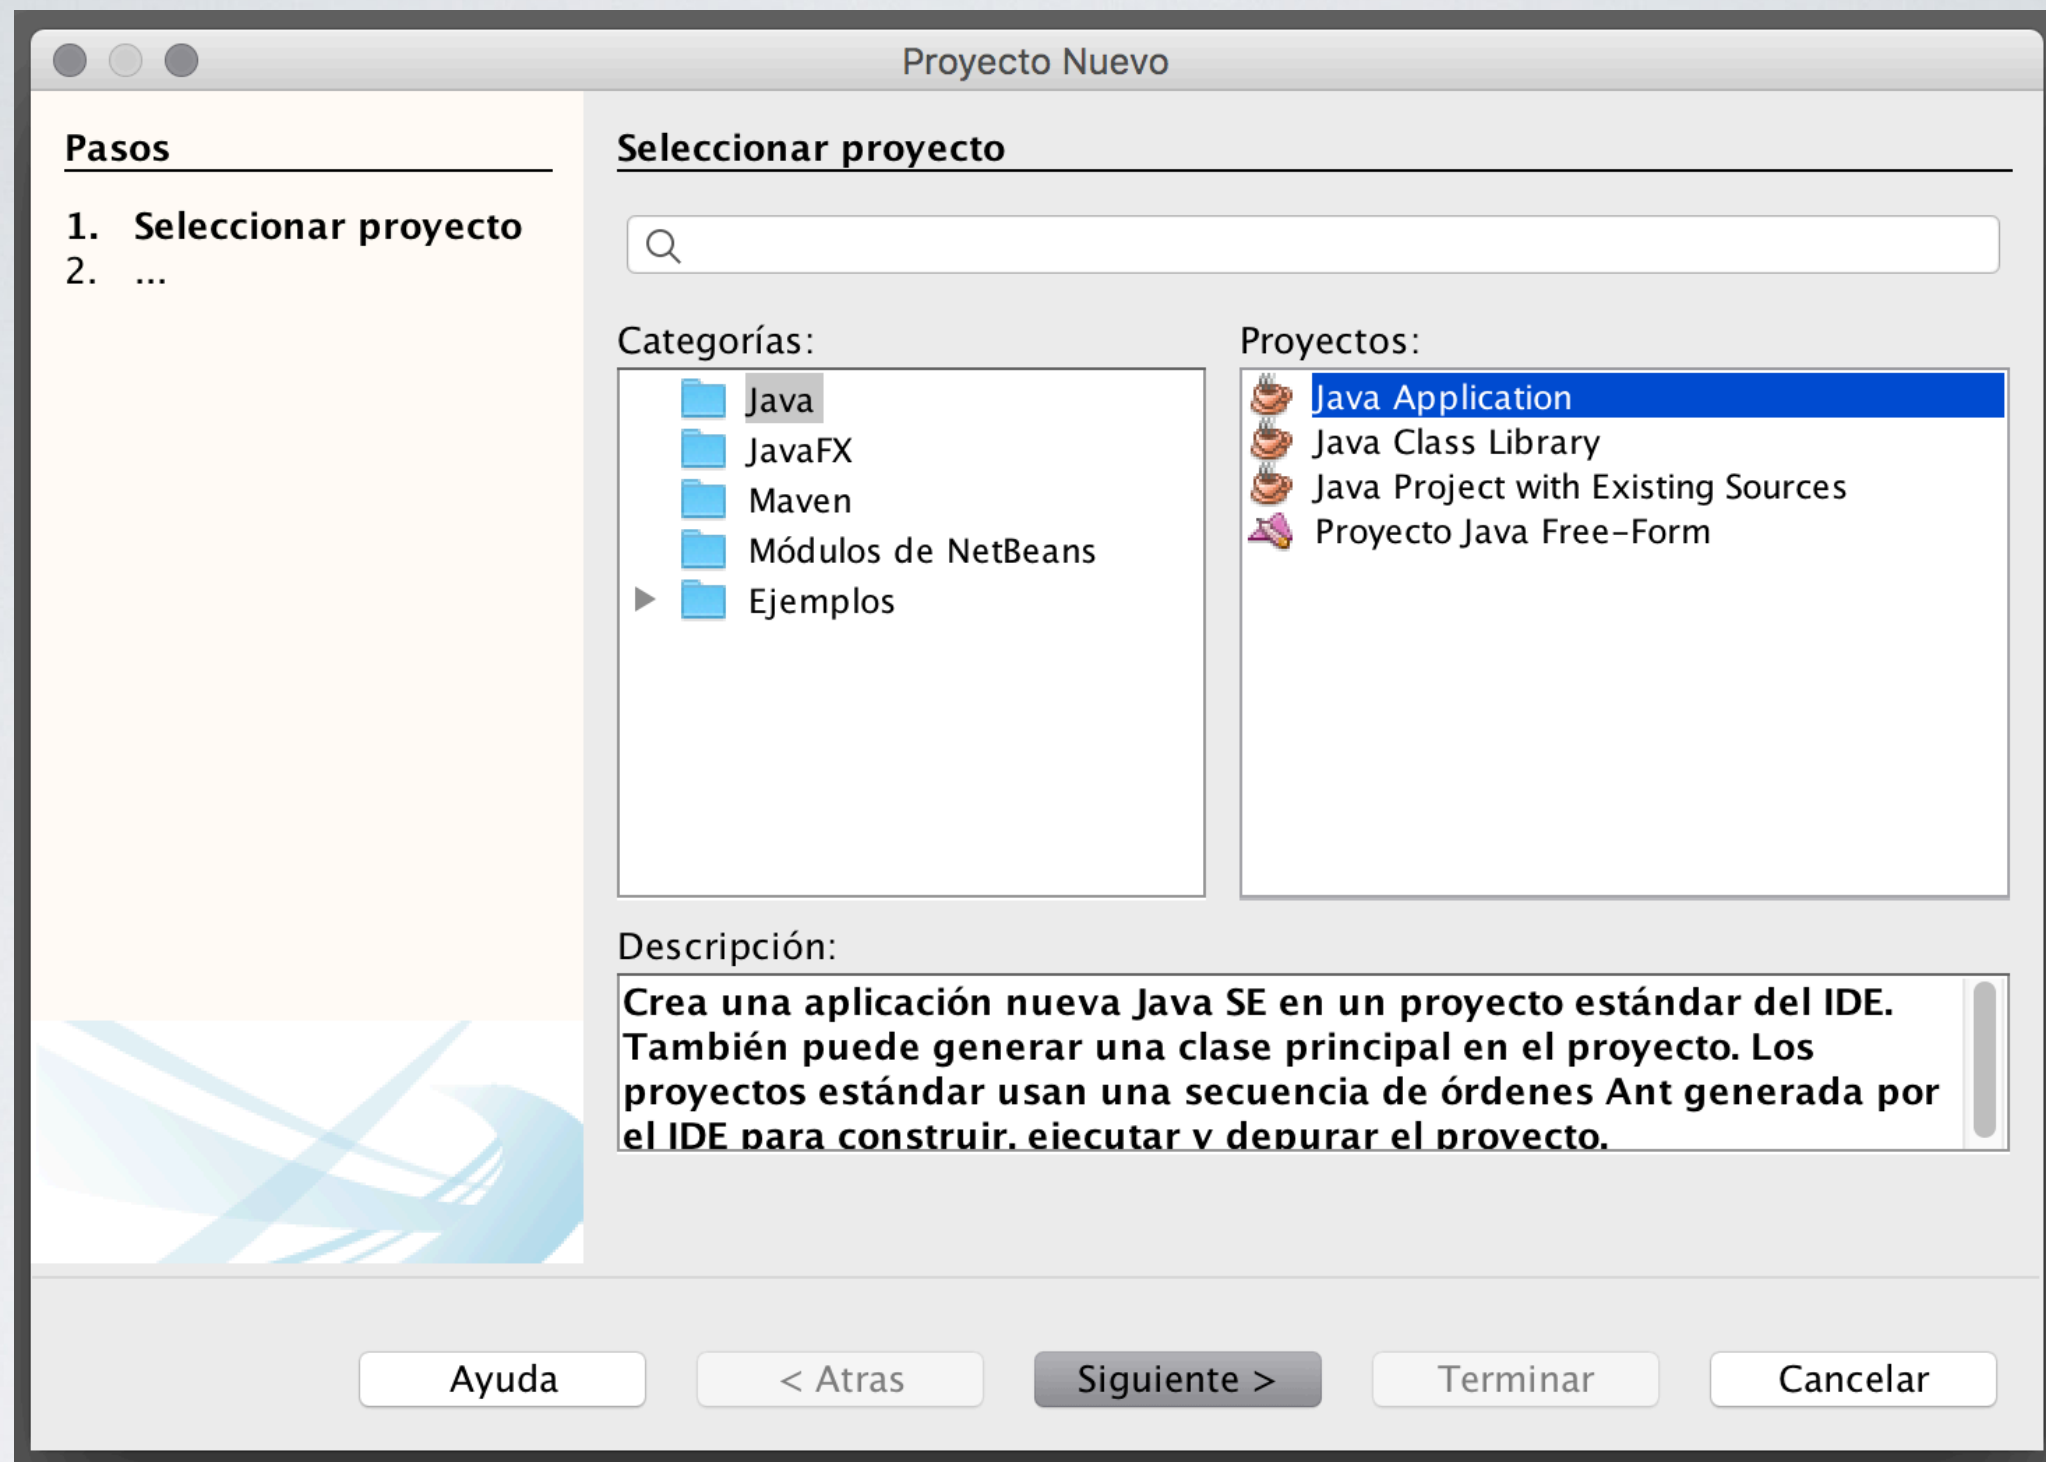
Proyecto Nuevo

Pasos

1. Seleccionar proyecto
2. ...

Seleccionar proyecto

Categorías:

Java
JavaFX
Maven
Módulos de NetBeans
Ejemplos

Proyectos:

Java Application
Java Class Library
Java Project with Existing Sources
Proyecto Java Free-Form

Descripción:

Crea una aplicación nueva Java SE en un proyecto estándar del IDE. También puede generar una clase principal en el proyecto. Los proyectos estándar usan una secuencia de órdenes Ant generada por el IDE para construir, ejecutar y depurar el proyecto.

Ayuda
< Atras
Siguiente >
Terminar
Cancelar